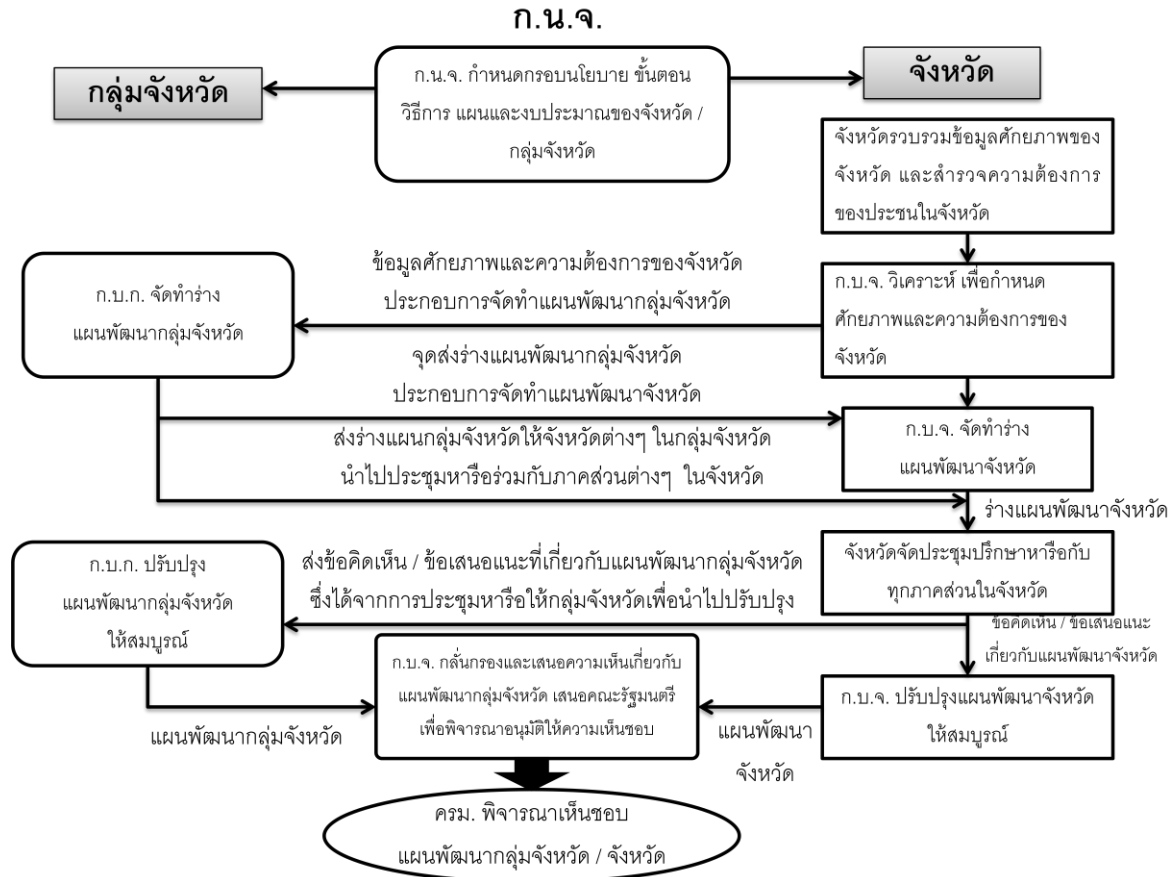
ก.น.จ.

กลุ่มจังหวัด

ก.น.จ. กำหนดกรอบนโยบาย ขั้นตอน วิธีการ แผนและงบประมาณของจังหวัด / กลุ่มจังหวัด

จังหวัด

จังหวัดรวบรวมข้อมูลศักยภาพของจังหวัด และสำรวจความต้องการของประชนในจังหวัด

ข้อมูลศักยภาพและความต้องการของจังหวัด ประกอบการจัดทำแผนพัฒนากลุ่มจังหวัด

ก.บ.ก. จัดทำร่าง แผนพัฒนากลุ่มจังหวัด

ก.บ.จ. วิเคราะห์ เพื่อกำหนดศักยภาพและความต้องการของจังหวัด

จุดส่งร่างแผนพัฒนากลุ่มจังหวัด ประกอบการจัดทำแผนพัฒนาจังหวัด

ส่งร่างแผนกลุ่มจังหวัดให้จังหวัดต่างๆ ในกลุ่มจังหวัด นำไปประชุมหารือร่วมกับภาคส่วนต่างๆ ในจังหวัด

ก.บ.จ. จัดทำร่าง แผนพัฒนาจังหวัด

ร่างแผนพัฒนาจังหวัด

ก.บ.ก. ปรับปรุง แผนพัฒนากลุ่มจังหวัด ให้สมบูรณ์

ส่งข้อคิดเห็น / ข้อเสนอแนะที่เกี่ยวกับแผนพัฒนากลุ่มจังหวัด ซึ่งได้จากการประชุมหารือให้กลุ่มจังหวัดเพื่อนำไปปรับปรุง

จังหวัดจัดประชุมปรึกษาหารือกับทุกภาคส่วนในจังหวัด

ข้อคิดเห็น / ข้อเสนอแนะ เกี่ยวกับแผนพัฒนาจังหวัด

ก.บ.จ. กลั่นกรองและเสนอความเห็นเกี่ยวกับแผนพัฒนากลุ่มจังหวัด เสนอคณะรัฐมนตรีเพื่อพิจารณาอนุมัติให้ความเห็นชอบ

ก.บ.จ. ปรับปรุงแผนพัฒนาจังหวัด ให้สมบูรณ์

แผนพัฒนากลุ่มจังหวัด

แผนพัฒนา จังหวัด

ครม. พิจารณาเห็นชอบ แผนพัฒนากลุ่มจังหวัด / จังหวัด